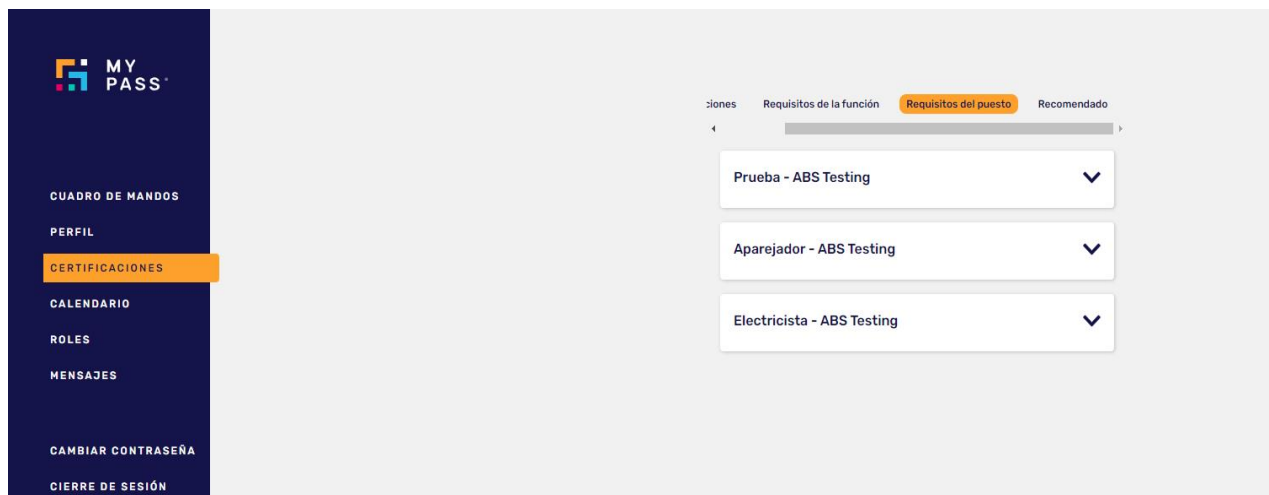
MY PASS

CUADRO DE MANDOS
PERFIL
CERTIFICACIONES
CALENDARIO
ROLES
MENSAJES

CAMBIAR CONTRASEÑA
CIERRE DE SESIÓN

ciones Requisitos de la función Requisitos del puesto Recomendado

Prueba - ABS Testing

Aparejador - ABS Testing

Electricista - ABS Testing